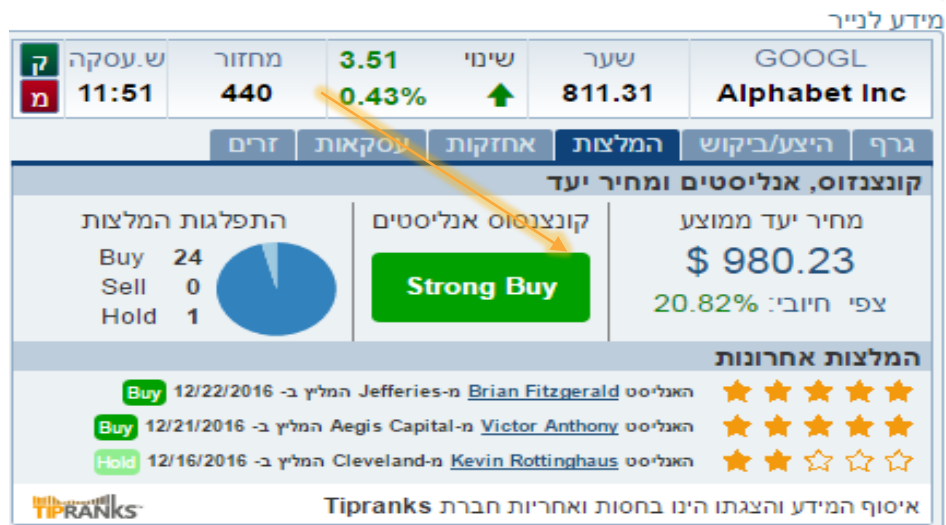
מידע לנייר

GOOGL
Alphabet Inc

שער
811.31

שינוי
3.51
0.43%

מחזור
440

ש.עסקה
11:51

ק
מ

גרף | היצע/ביקוש | המלצות | אחזקות | עסקאות | זרים

קונצנזוס, אנליסטים ומחיר יעד

מחיר יעד ממוצע
$ 980.23
צפי חיובי: 20.82%

קונצנזוס אנליסטים
Strong Buy

התפלגות המלצות
Buy 24
Sell 0
Hold 1

המלצות אחרונות

האנליסט Brian Fitzgerald מ-Jefferies ממליץ ב- 12/22/2016 Buy
האנליסט Victor Anthony מ-Aegis Capital ממליץ ב- 12/21/2016 Buy
האנליסט Kevin Rottinghaus מ-Cleveland ממליץ ב- 12/16/2016 Hold

איסוף המידע והצגתו הינו בחסות ואחריות חברת Tipranks

TIPRANKS